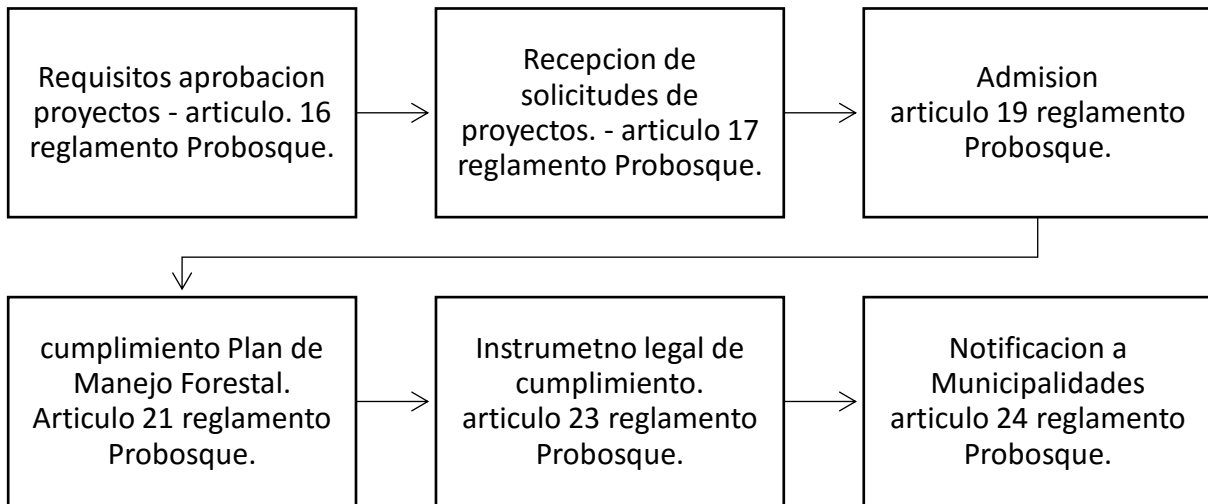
Requisitos aprobacion proyectos - articulo. 16 reglamento Probosque.

Recepcion de solicitudes de proyectos. - articulo 17 reglamento Probosque.

Admision articulo 19 reglamento Probosque.

cumplimiento Plan de Manejo Forestal. Articulo 21 reglamento Probosque.

Instrumetno legal de cumplimiento. articulo 23 reglamento Probosque.

Notificacion a Municipalidades articulo 24 reglamento Probosque.